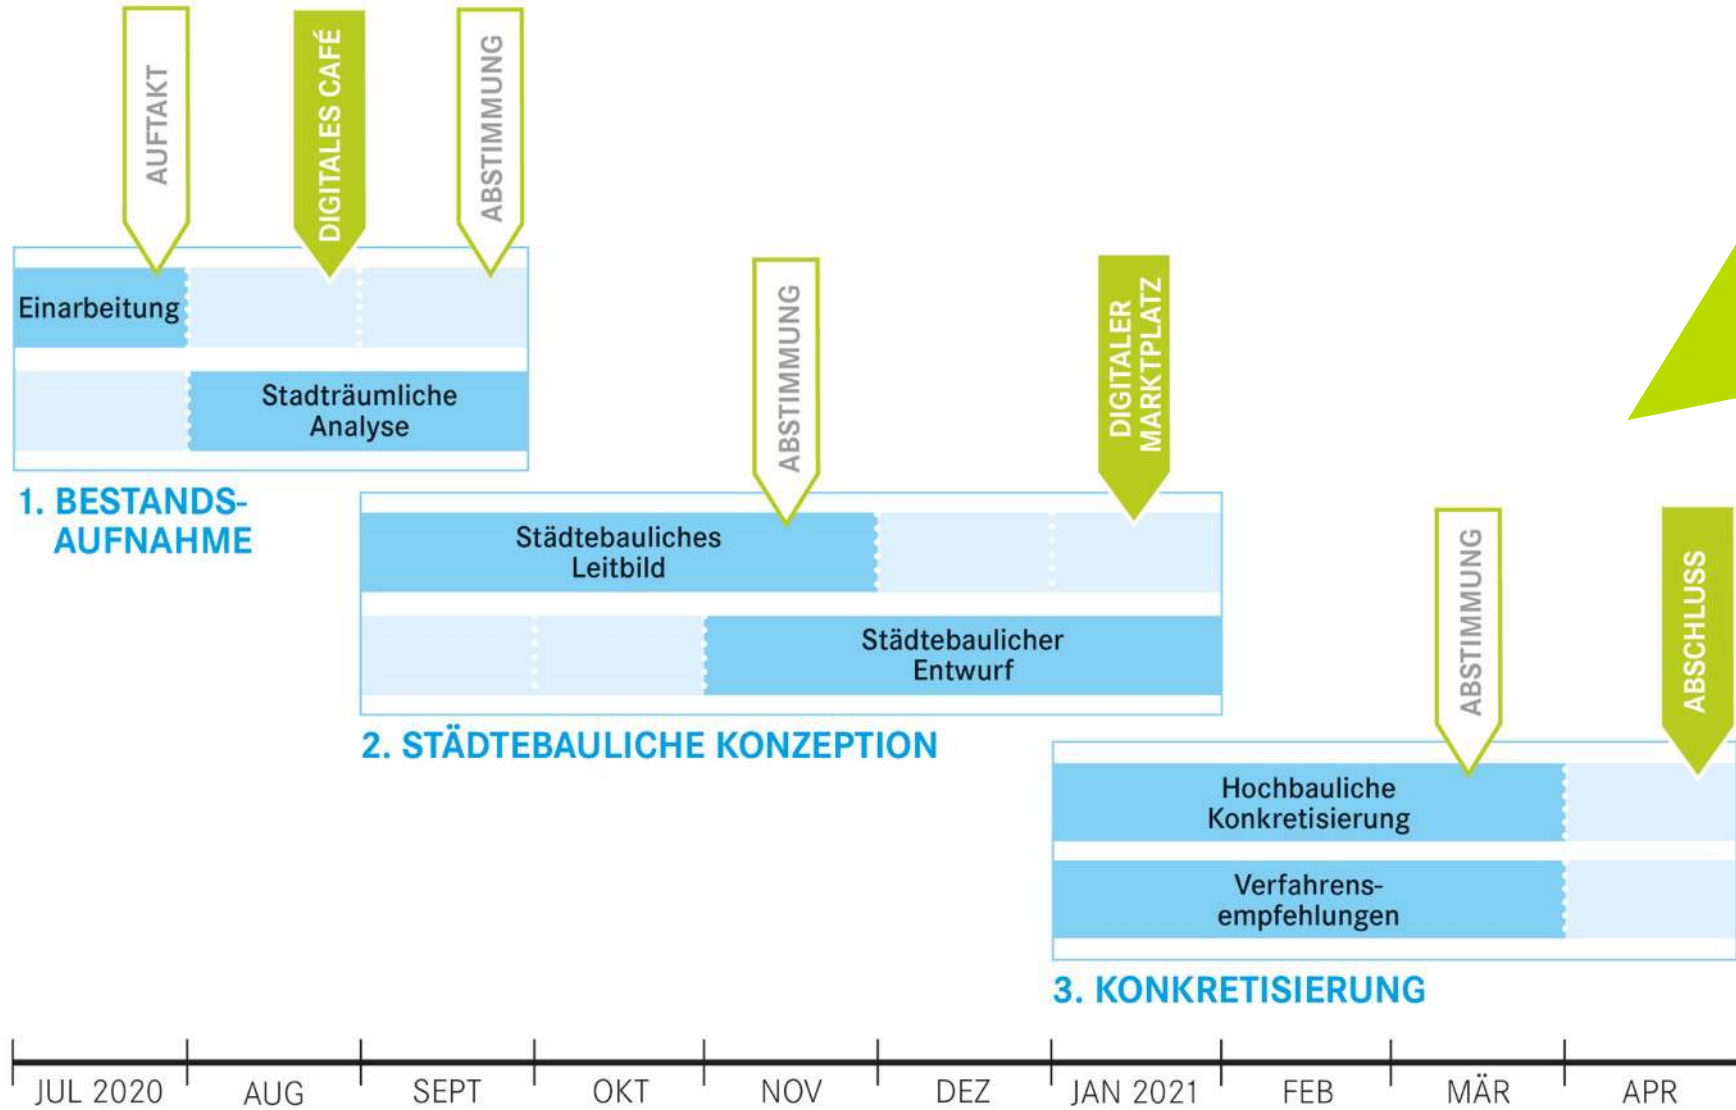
AUFTAKT

DIGITALES CAFÉ

ABSTIMMUNG

Einarbeitung

Stadträumliche Analyse

1. BESTANDSAUFNAHME

ABSTIMMUNG

DIGITALER MARKTPLATZ

Städtebauliches Leitbild

Städtebaulicher Entwurf

2. STÄDTEBAULICHE KONZEPTION

ABSTIMMUNG

ABSCHLUSS

Hochbauliche Konkretisierung

Verfahrensempfehlungen

3. KONKRETISIERUNG

JUL 2020 | AUG | SEPT | OKT | NOV | DEZ | JAN 2021 | FEB | MÄR | APR